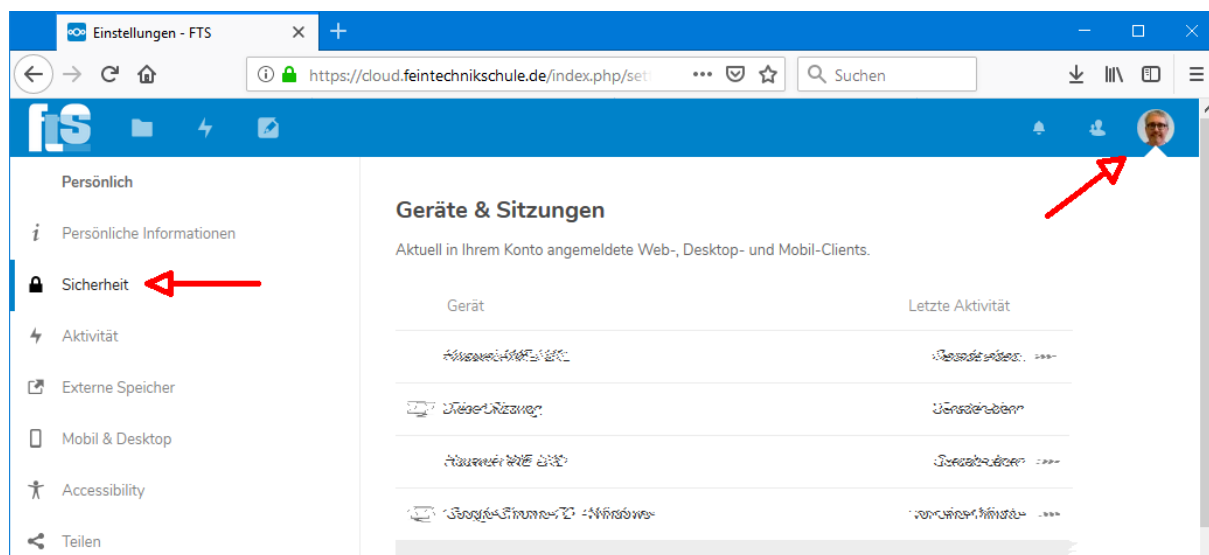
Einstellungen - FTS

https://cloud.feintechnikschule.de/index.php/set

Suchen

fts

Persönlich

Persönliche Informationen

Sicherheit

Aktivität

Externe Speicher

Mobil & Desktop

Accessibility

Teilen

Geräte & Sitzungen

Aktuell in Ihrem Konto angemeldete Web-, Desktop- und Mobil-Clients.

| Gerät | Letzte Aktivität |
|---|---|
| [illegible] | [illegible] |
| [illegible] | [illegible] |
| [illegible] | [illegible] |
| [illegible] | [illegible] |